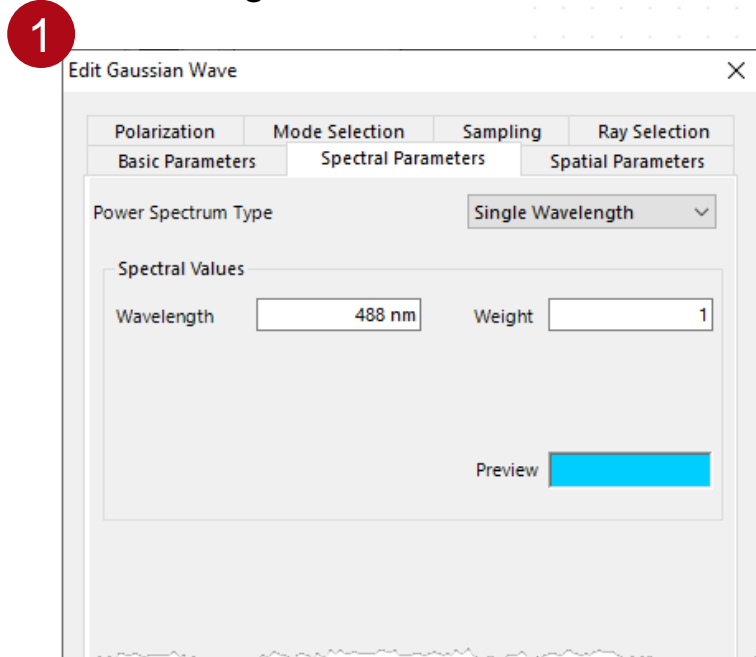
1

Edit Gaussian Wave

×

Polarization
Mode Selection
Sampling
Ray Selection
Basic Parameters
Spectral Parameters
Spatial Parameters

Power Spectrum Type
Single Wavelength

Spectral Values

Wavelength
488 nm
Weight
1

Preview